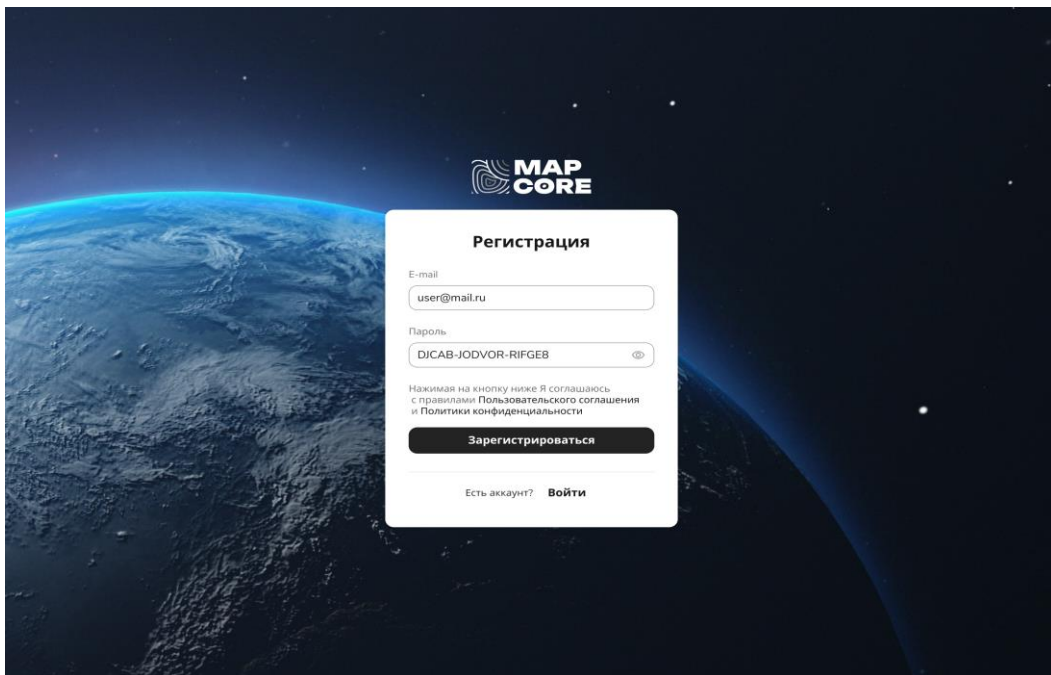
MAP CORE

Регистрация

E-mail

user@mail.ru

Пароль

DJCAB-JODVOR-RIFGE8

Нажимая на кнопку ниже Я соглашаюсь с правилами Пользовательского соглашения и Политики конфиденциальности

Зарегистрироваться

Есть аккаунт? Войти